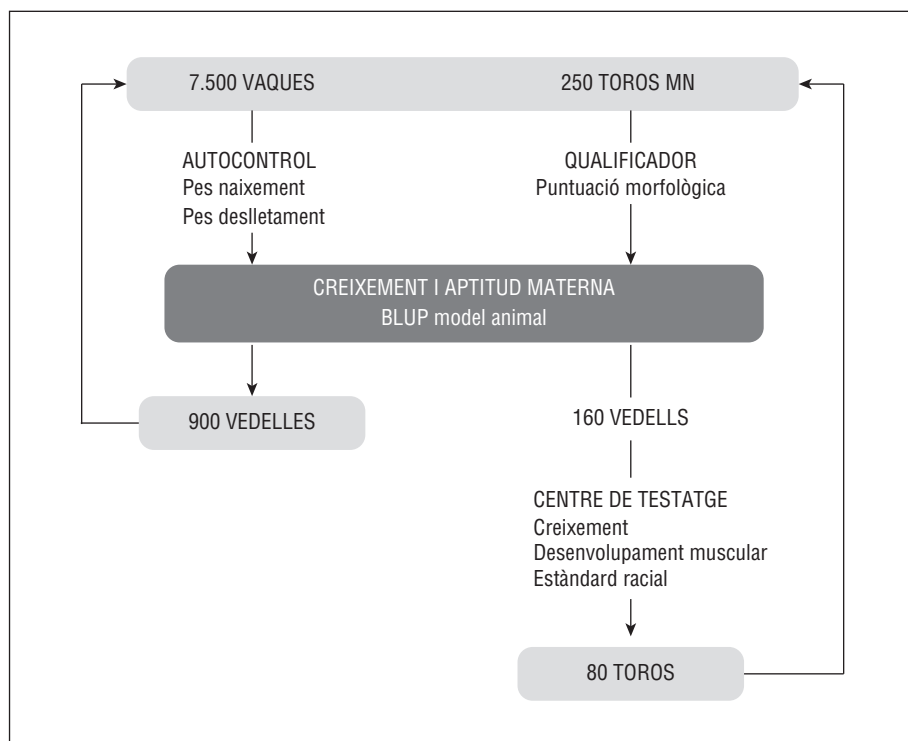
7.500 VAQUES

250 TOROS MN

AUTOCONTROL
Pes naixement
Pes deslletament

QUALIFICADOR
Puntuació morfològica

CREIXEMENT I APTITUD MATERNA
BLUP model animal

900 VEDELLES

160 VEDELLS

CENTRE DE TESTATGE
Creixement
Desenvolupament muscular
Estàndard racial

80 TOROS